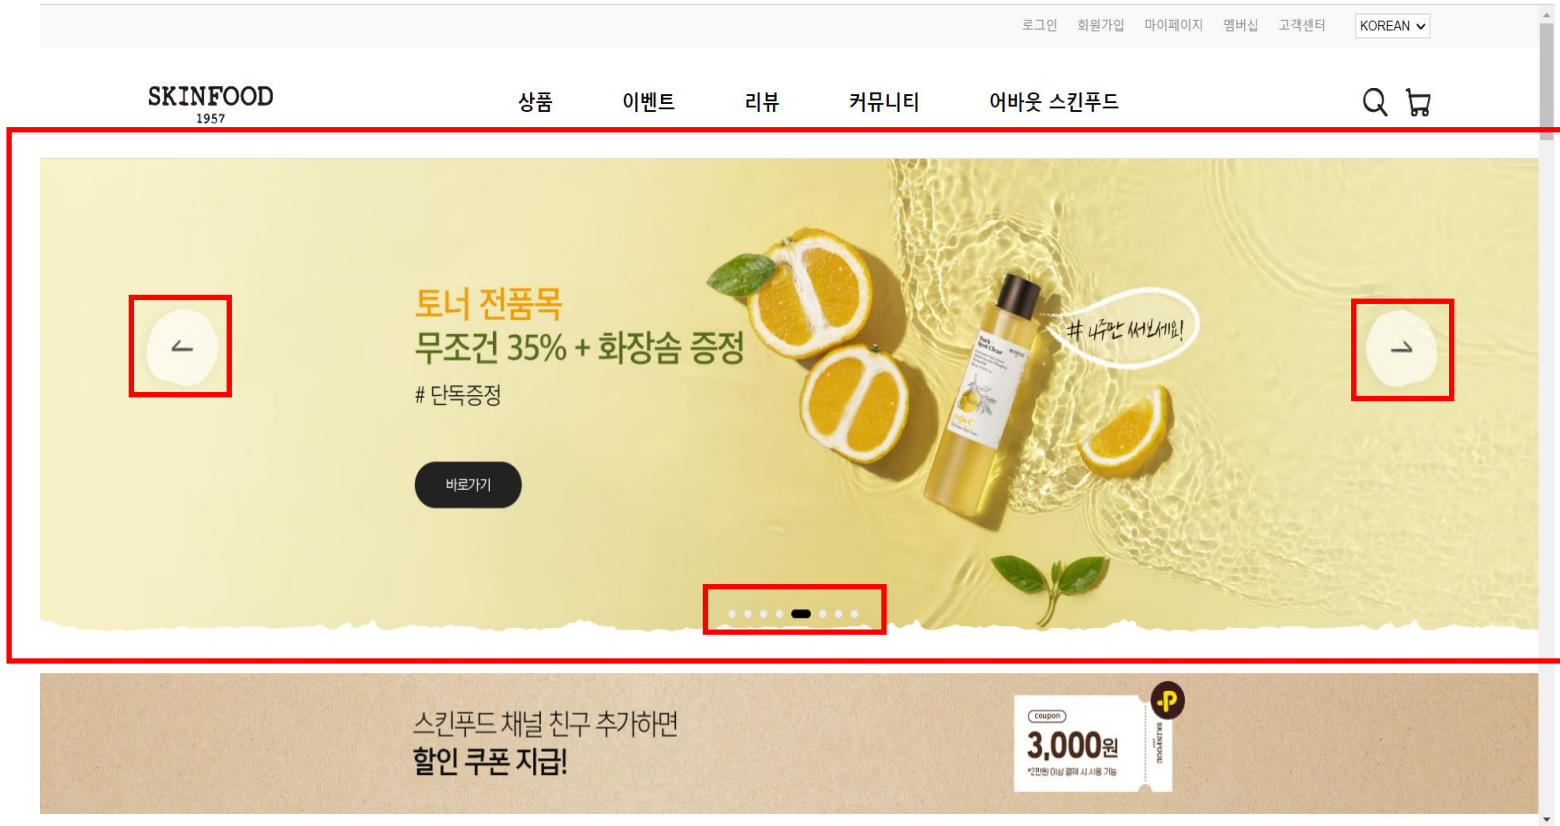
로그인 회원가입 마이페이지 멤버십 고객센터 KOREAN

SKINFOOD 1957

상품 이벤트 리뷰 커뮤니티 어바웃 스킨푸드

토너 전품목
무조건 35% + 화장솜 증정
# 단독증정

바로가기

# 나주만 써보세요!

스킨푸드 채널 친구 추가하면
할인 쿠폰 지급!

coupon
3,000원
SKINFOOD